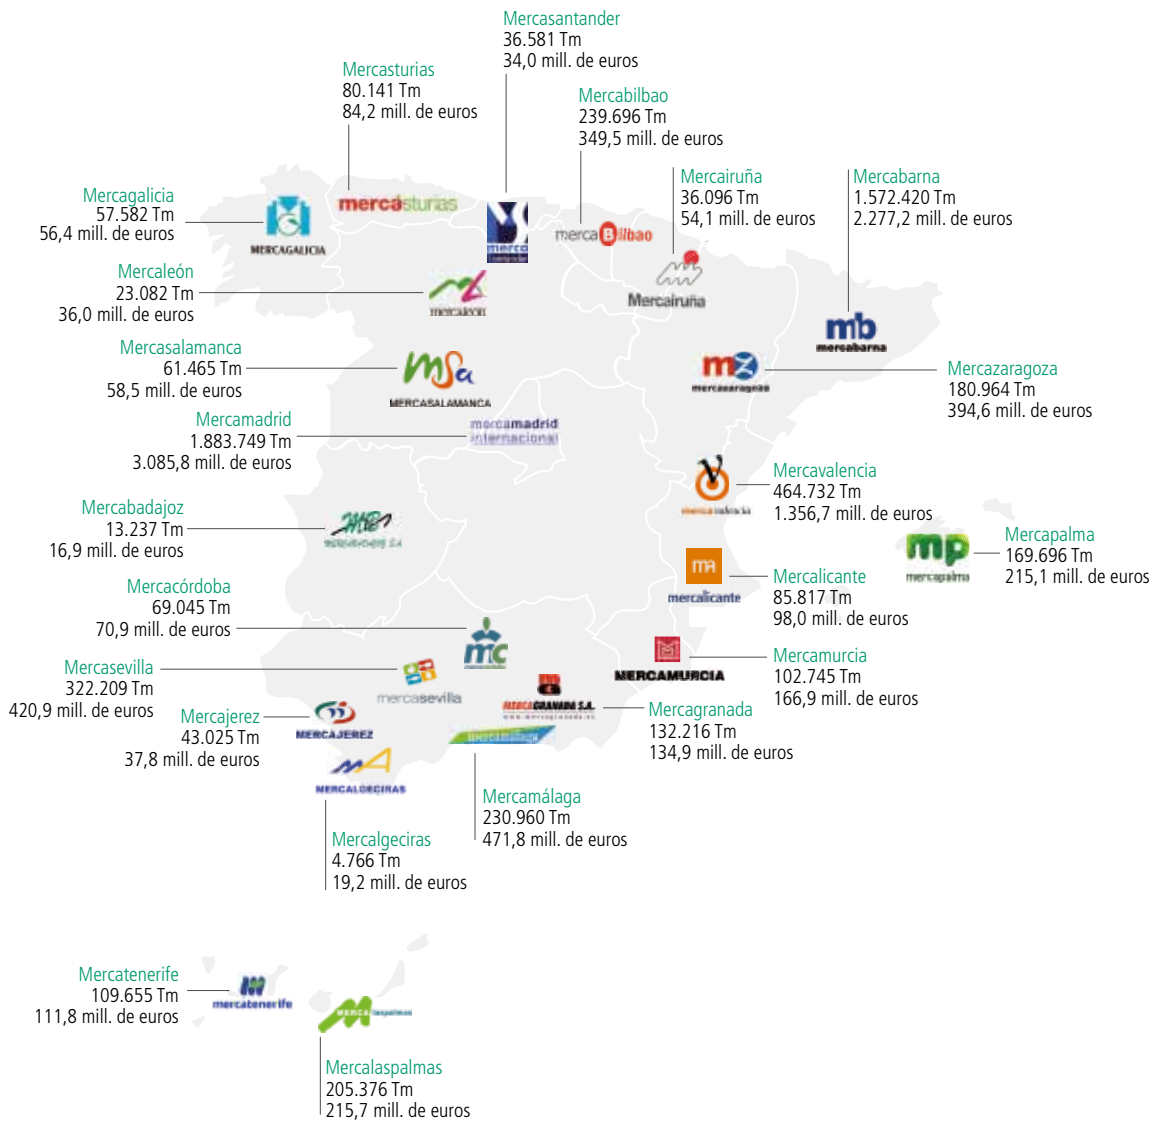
Mercasantander
36.581 Tm
34,0 mill. de euros

Mercasturias
80.141 Tm
84,2 mill. de euros

Mercabilbao
239.696 Tm
349,5 mill. de euros

Mercairuña
36.096 Tm
54,1 mill. de euros

Mercabarna
1.572.420 Tm
2.277,2 mill. de euros

Mercagalicia
57.582 Tm
56,4 mill. de euros

mercasturias

mercaBilbao

MERCAGALICIA

Mercairuña

Mercaleón
23.082 Tm
36,0 mill. de euros

mercaleon

mb
mercabarna

Mercasalamanca
61.465 Tm
58,5 mill. de euros

MERCASALAMANCA

mercazaragoza

Mercazaragoza
180.964 Tm
394,6 mill. de euros

Mercamadrid
1.883.749 Tm
3.085,8 mill. de euros

mercamadrid internacional

Mercavalencia
464.732 Tm
1.356,7 mill. de euros

mercavalencia

Mercabadajoz
13.237 Tm
16,9 mill. de euros

Mercapalma
169.696 Tm
215,1 mill. de euros

mp
mercapalma

Mercalicante
85.817 Tm
98,0 mill. de euros

mercalicante

Mercacórdoba
69.045 Tm
70,9 mill. de euros

mc

Mercamurcia
102.745 Tm
166,9 mill. de euros

MERCAMURCIA

Mercasevilla
322.209 Tm
420,9 mill. de euros

mercasevilla

Mercajerez
43.025 Tm
37,8 mill. de euros

MERCAJEREZ

MERCAGRANADA S.A.

Mercagranada
132.216 Tm
134,9 mill. de euros

MERCALGECIRAS

Mercamálaga
230.960 Tm
471,8 mill. de euros

Mercalgeciras
4.766 Tm
19,2 mill. de euros

Mercatenerife
109.655 Tm
111,8 mill. de euros

mercatenerife

MERCAlaspalmas

Mercalaspalmas
205.376 Tm
215,7 mill. de euros